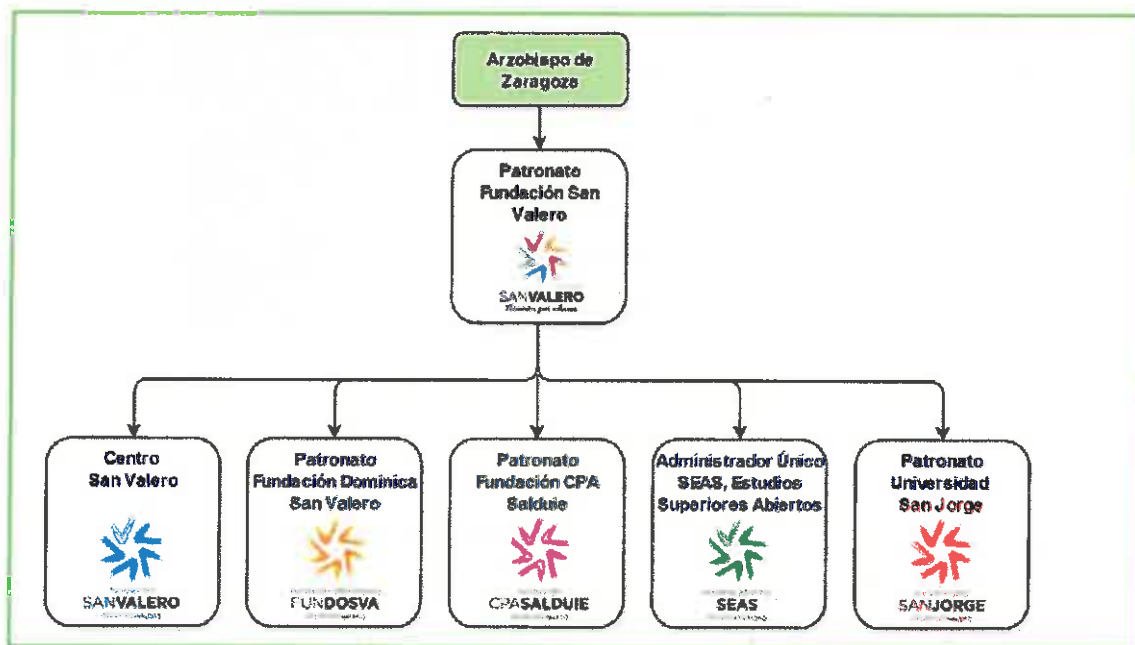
Arzobispo de Zaragoza

Patronato Fundación San Valero

SANVALERO
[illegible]

Centro San Valero

SANVALERO

Patronato Fundación Dominica San Valero

FUNDOSVA

Patronato Fundación CPA Salduie

CPASALDUIE

Administrador Único SEAS, Estudios Superiores Abiertos

SEAS

Patronato Universidad San Jorge

SANJORGE